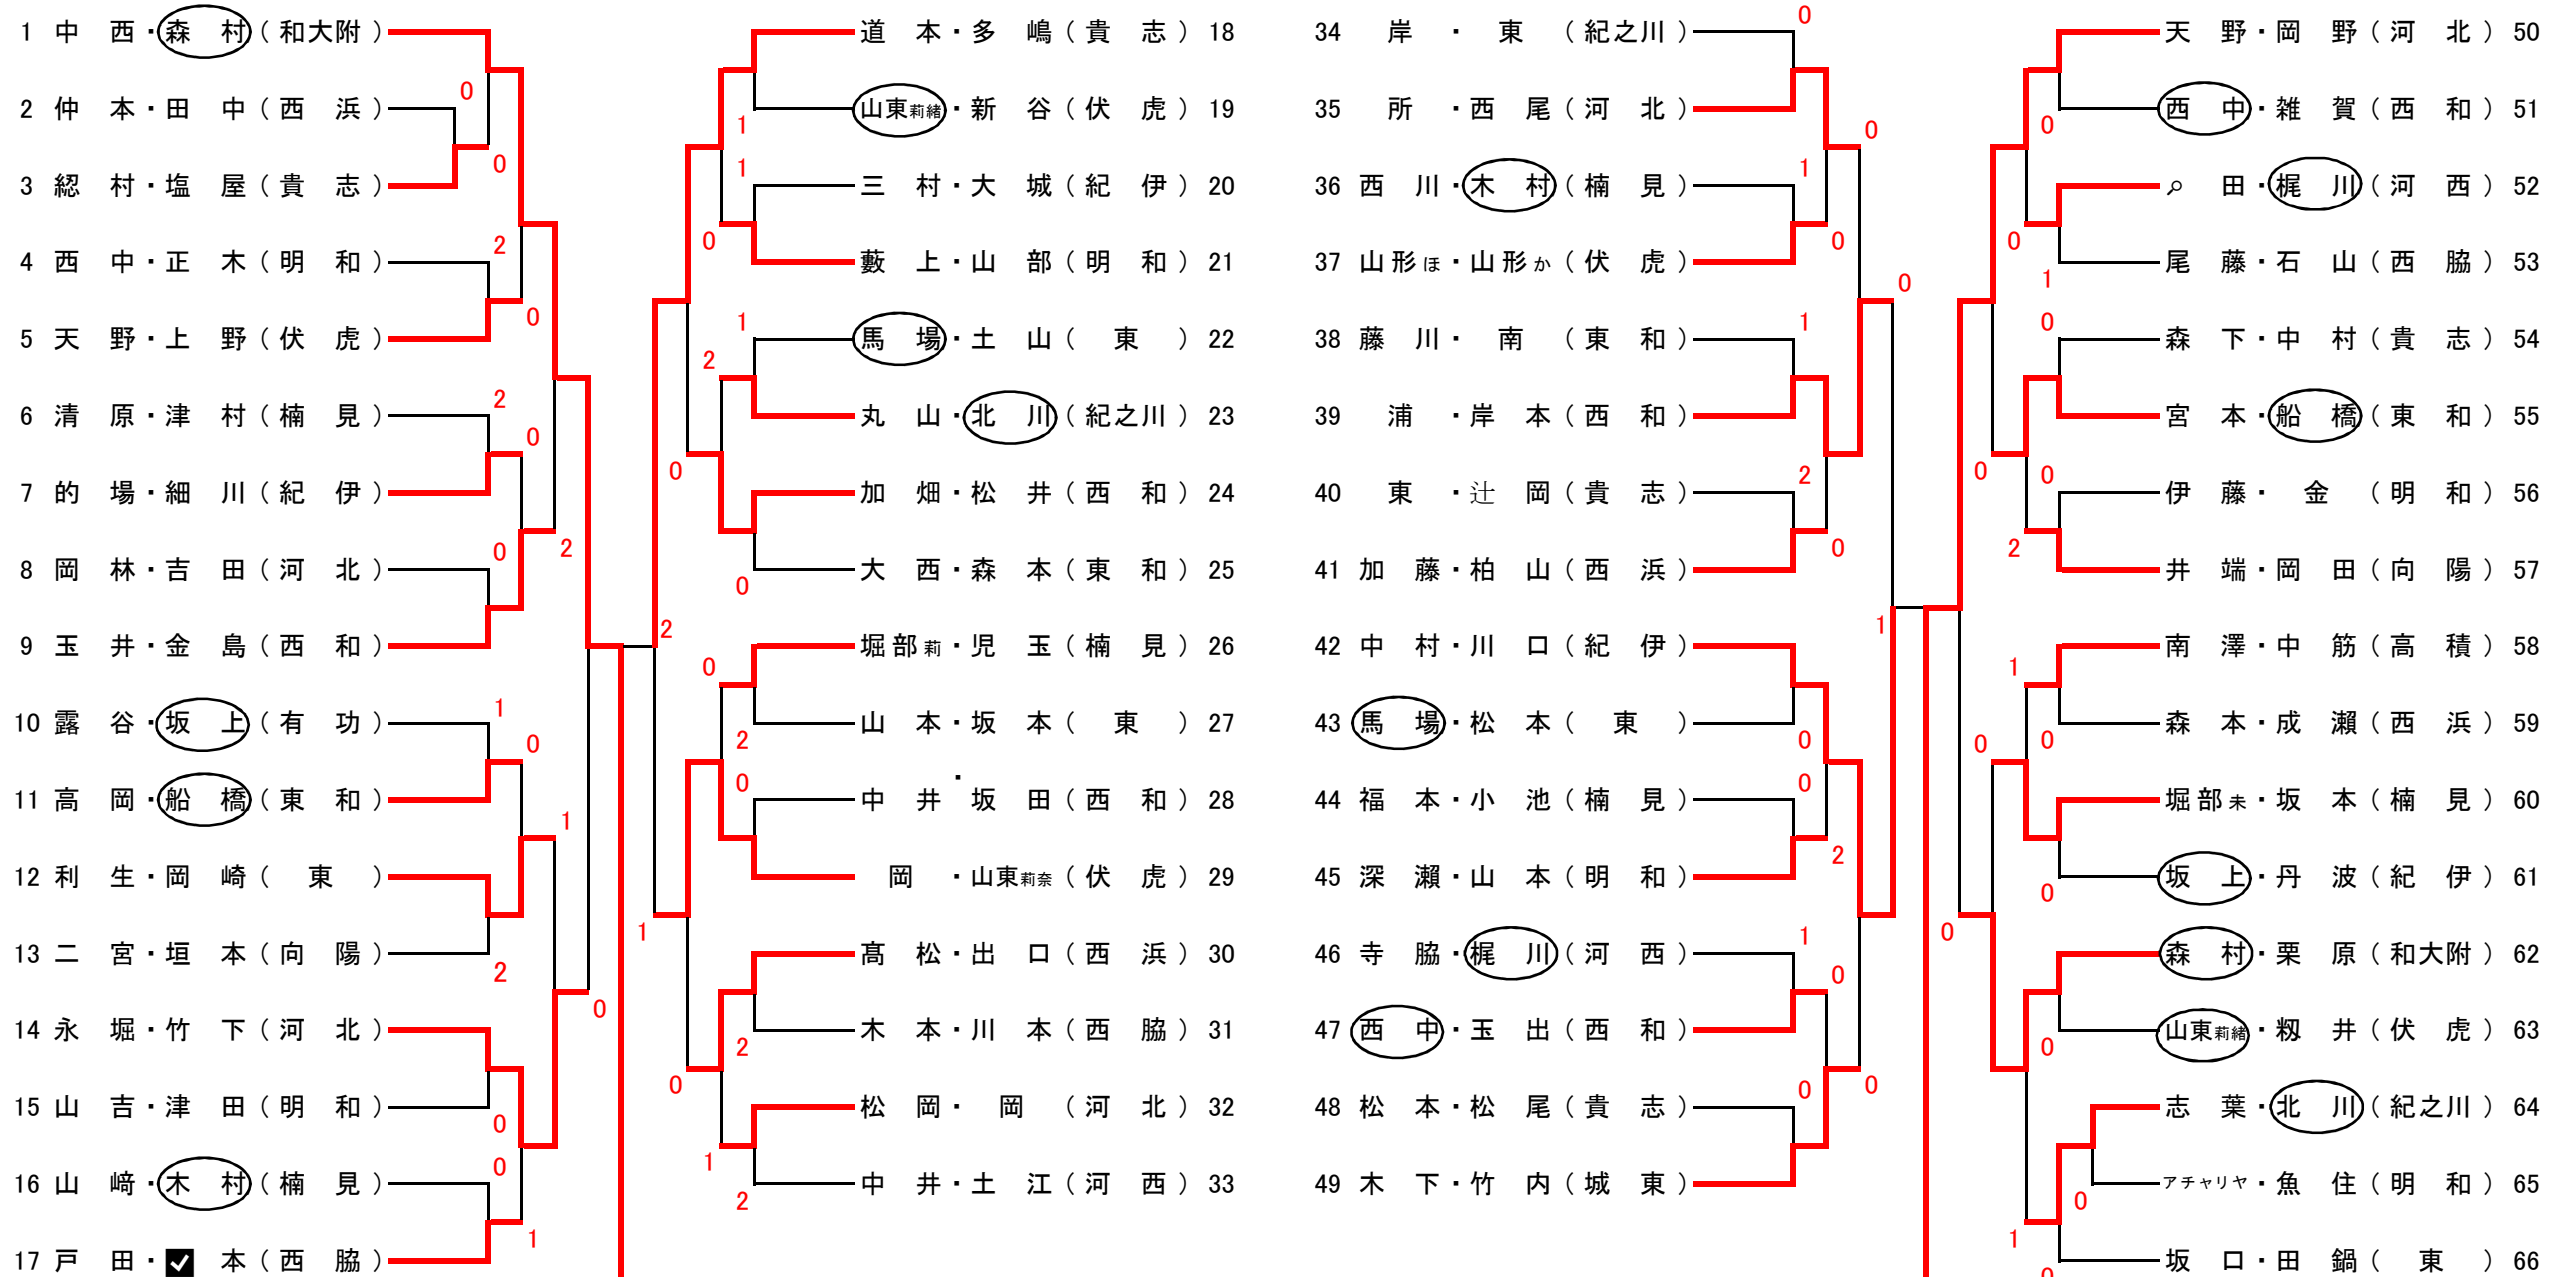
1 中 西・森 村（和大附）
2 仲 本・田 中（西 浜）
3 総 村・塩 屋（貴 志）
4 西 中・正 木（明 和）
5 天 野・上 野（伏 虎）
6 清 原・津 村（楠 見）
7 的 場・細 川（紀 伊）
8 岡 林・吉 田（河 北）
9 玉 井・金 島（西 和）
10 露 谷・坂 上（有 功）
11 高 岡・船 橋（東 和）
12 利 生・岡 崎（東）
13 二 宮・垣 本（向 陽）
14 永 堀・竹 下（河 北）
15 山 吉・津 田（明 和）
16 山 﨑・木 村（楠 見）
17 戸 田・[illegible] 本（西 脇）

0 0 2 0 2 0 0 2 1 0 1 2 0 0 0 1 2 0

道 本・多 嶋（貴 志）18
山東莉緒・新 谷（伏 虎）19
三 村・大 城（紀 伊）20
藪 上・山 部（明 和）21
馬 場・土 山（東）22
丸 山・北 川（紀之川）23
加 畑・松 井（西 和）24
大 西・森 本（東 和）25
堀部莉・児 玉（楠 見）26
山 本・坂 本（東）27
中 井・坂 田（西 和）28
岡・山東莉奈（伏 虎）29
髙 松・出 口（西 浜）30
木 本・川 本（西 脇）31
松 岡・岡（河 北）32
中 井・土 江（河 西）33

1 1 0 1 2 0 0 2 0 2 0 1 2 2 0 1 2

34 岸・東（紀之川）
35 所・西 尾（河 北）
36 西 川・木 村（楠 見）
37 山形ほ・山形か（伏 虎）
38 藤 川・南（東 和）
39 浦・岸 本（西 和）
40 東・辻 岡（貴 志）
41 加 藤・柏 山（西 浜）
42 中 村・川 口（紀 伊）
43 馬 場・松 本（東）
44 福 本・小 池（楠 見）
45 深 瀬・山 本（明 和）
46 寺 脇・梶 川（河 西）
47 西 中・玉 出（西 和）
48 松 本・松 尾（貴 志）
49 木 下・竹 内（城 東）

0 0 1 0 0 1 2 0 0 0 2 1 0 0 0 0 1

天 野・岡 野（河 北）50
西 中・雑 賀（西 和）51
ﾀ 田・梶 川（河 西）52
尾 藤・石 山（西 脇）53
森 下・中 村（貴 志）54
宮 本・船 橋（東 和）55
伊 藤・金（明 和）56
井 端・岡 田（向 陽）57
南 澤・中 筋（高 積）58
森 本・成 瀬（西 浜）59
堀部未・坂 本（楠 見）60
坂 上・丹 波（紀 伊）61
森 村・栗 原（和大附）62
山東莉緒・籾 井（伏 虎）63
志 葉・北 川（紀之川）64
アチャリヤ・魚 住（明 和）65
坂 口・田 鍋（東）66

0 0 1 0 0 0 2 0 1 0 0 0 0 0 1 0 1